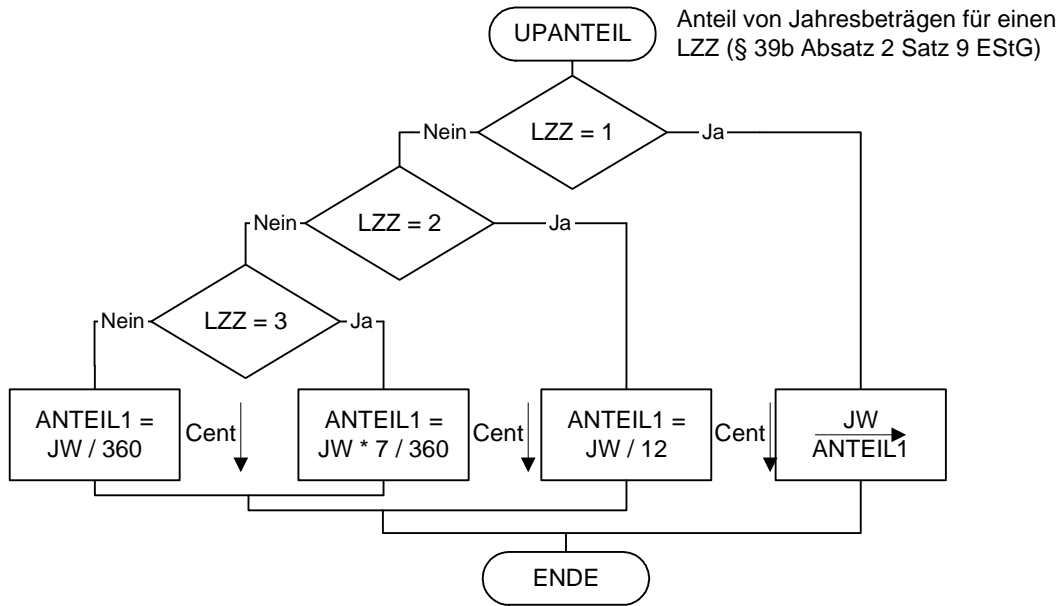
UPANTEIL

Anteil von Jahresbeträgen für einen LZZ (§ 39b Absatz 2 Satz 9 EStG)

Nein

LZZ = 1

Ja

Nein

LZZ = 2

Ja

Nein

LZZ = 3

Ja

ANTEIL1 = JW / 360

Cent

ANTEIL1 = JW * 7 / 360

Cent

ANTEIL1 = JW / 12

Cent

JW

ANTEIL1

ENDE